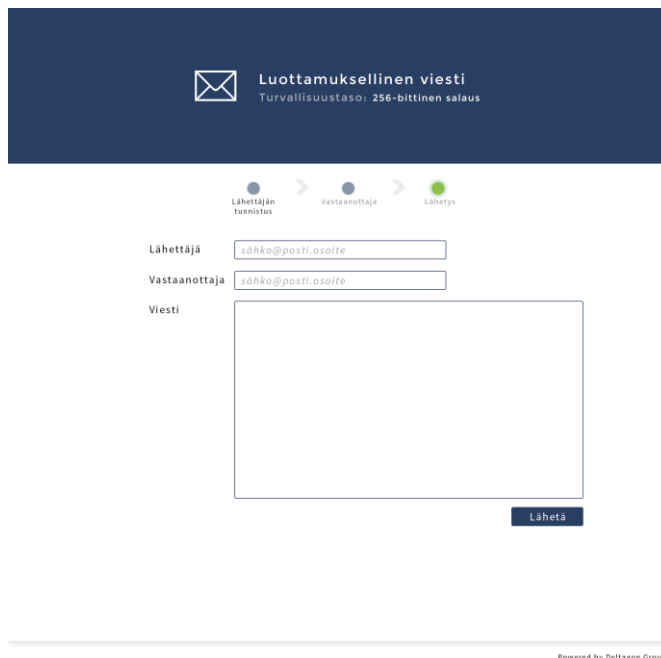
Luottamuksellinen viesti
Turvallisuustaso: 256-bittinen salaus

Lähettäjän tunnistus
Vastaanottaja
Lähetys

Lähettäjä
sähko@posti.osoite

Vastaanottaja
sähko@posti.osoite

Viesti

Lähetä

Powered by Deltagon Gro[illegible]